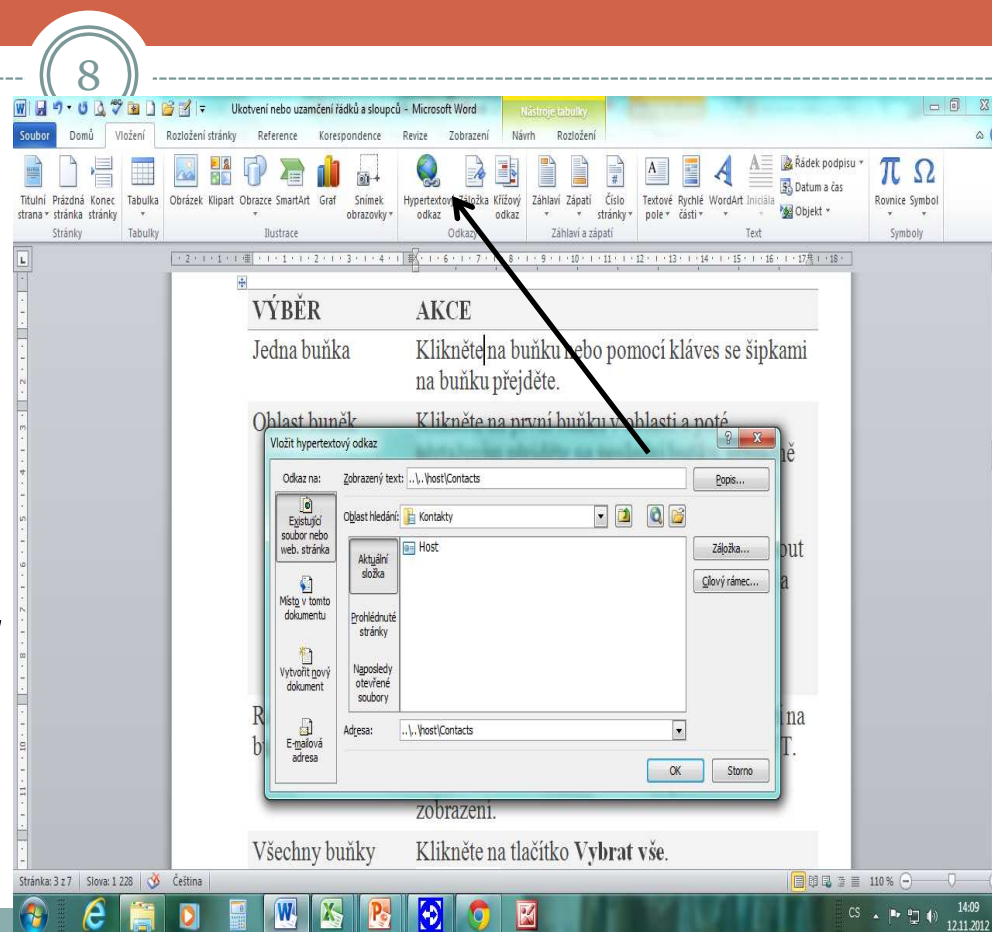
8

Ukotvení nebo uzamčení řádků a sloupců - Microsoft Word

Nástroje tabulky

Soubor Domů Vložení Rozložení stránky Reference Korespondence Revize Zobrazení Návrh Rozložení

Titulní strana Prázdná stránka Konec stránky Stránky Tabulka Tabulky Obrázek Klipart Obrazce SmartArt Graf Snímek obrazovky Ilustrace Hypertextový odkaz Záložka Křížový odkaz Odkazy Záhlaví Zápatí Číslo stránky Záhlaví a zápatí Textové pole Rychlé části WordArt Iniciála Řádek podpisu Datum a čas Objekt Text Rovnice Symbol Symboly

| VÝBĚR | AKCE |
|---|---|
| Jedna buňka | Klikněte na buňku nebo pomocí kláves se šipkami na buňku přejděte. |
| Oblast buněk | Klikněte na první buňku v oblasti a poté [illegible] |
| R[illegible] b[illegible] | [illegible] zobrazení. |
| Všechny buňky | Klikněte na tlačítko Vybrat vše. |

Vložit hypertextový odkaz

Odkaz na:
Existující soubor nebo web. stránka
Místo v tomto dokumentu
Vytvořit nový dokument
E-mailová adresa

Zobrazený text: ..\..\host\Contacts
Popis...
Oblast hledání: Kontakty
Aktuální složka
Prohlédnuté stránky
Naposledy otevřené soubory
Host
Záložka...
Cílový rámec...
Adresa: ..\..\host\Contacts
OK Storno

Stránka: 3 z 7 Slova: 1 228 Čeština 110 %

CS 14:09 12.11.2012